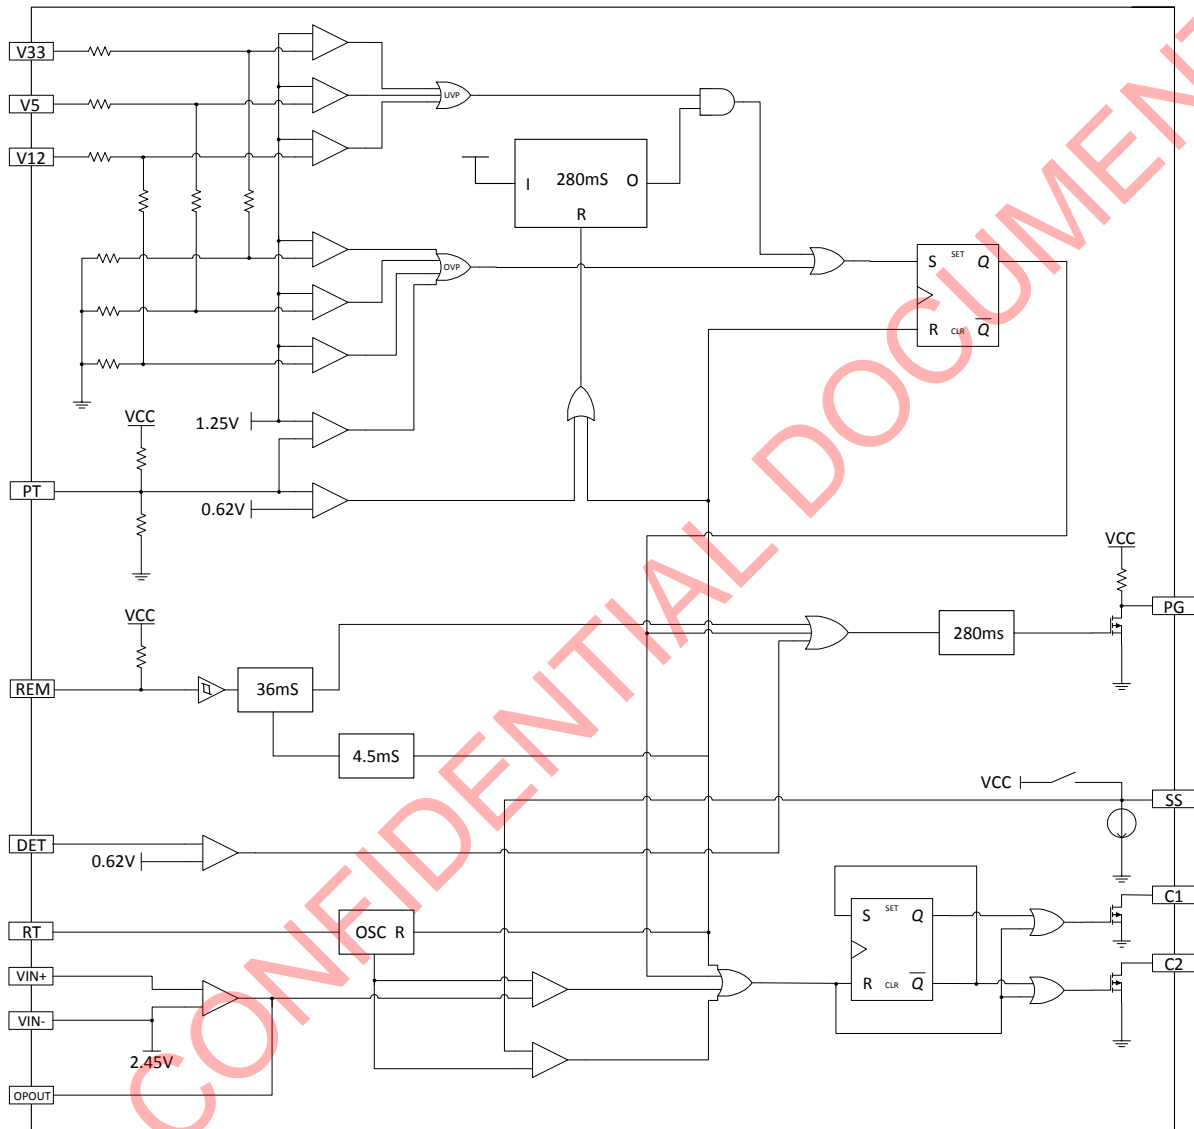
V33
V5
V12
UVP
280mS
I
O
R
OVP
S SET Q
R CLR $\overline{Q}$
VCC
1.25V
PT
0.62V
VCC
PG
VCC
280ms
REM
36mS
4.5mS
VCC
SS
DET
0.62V
S SET Q
R CLR $\overline{Q}$
C1
RT
OSC R
C2
VIN+
VIN-
2.45V
OPOUT
CONFIDENTIAL DOCUMENT